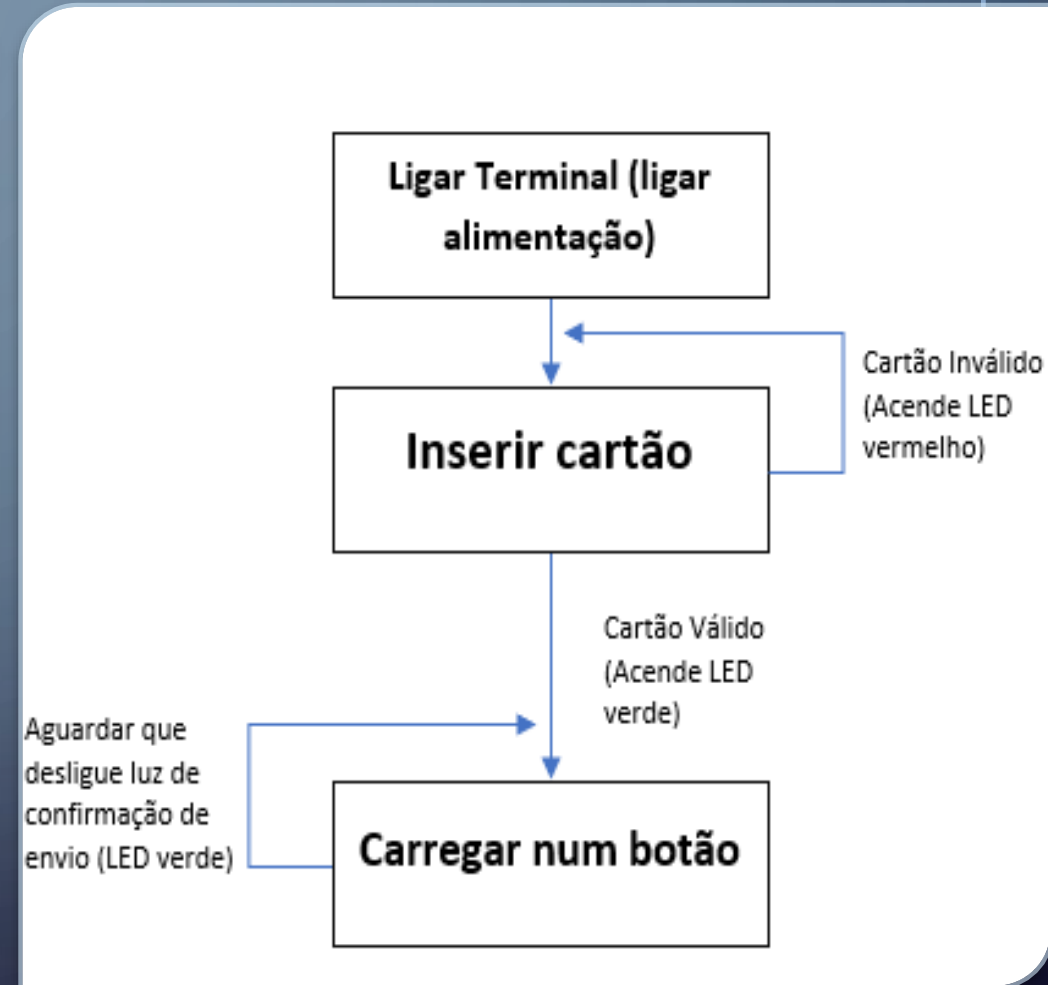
Ligar Terminal (ligar alimentação)

Cartão Inválido (Acende LED vermelho)

Inserir cartão

Cartão Válido (Acende LED verde)

Aguardar que desligue luz de confirmação de envio (LED verde)

Carregar num botão